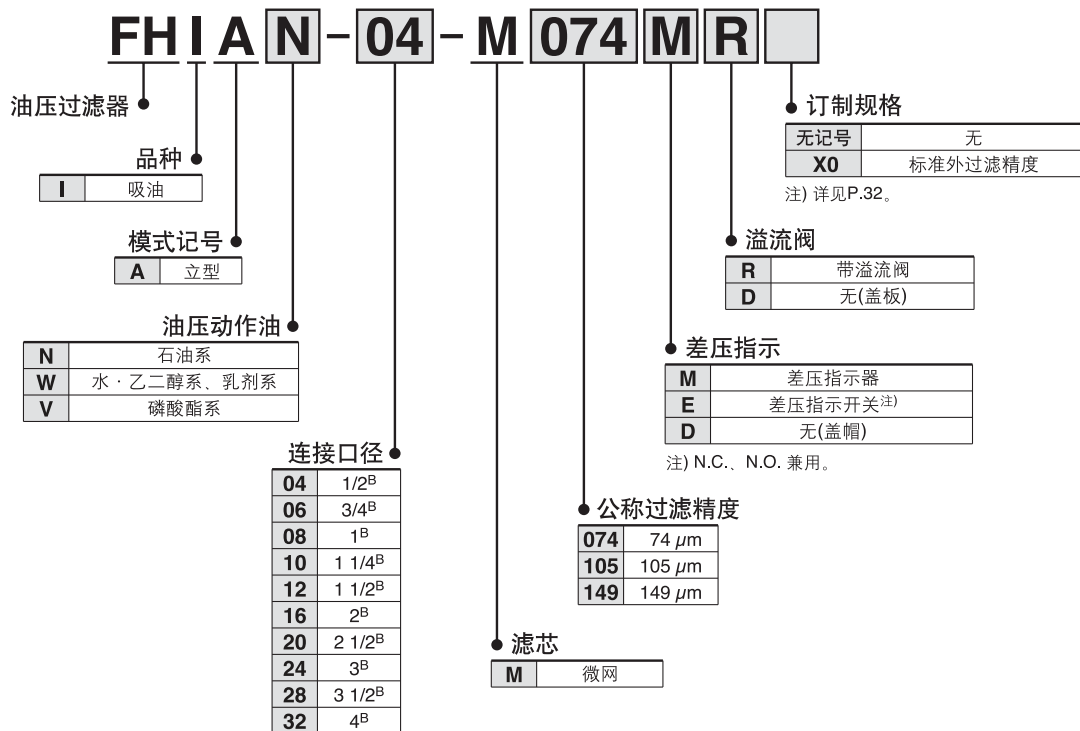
FH I A N - 04 - M 074 M R

油压过滤器

品种

| I | 吸油 |
|---|---|

模式记号

| A | 立型 |
|---|---|

油压动作油

| N | 石油系 |
|---|---|
| W | 水・乙二醇系、乳剂系 |
| V | 磷酸酯系 |

连接口径

| 04 | 1/2$^B$ |
|---|---|
| 06 | 3/4$^B$ |
| 08 | 1$^B$ |
| 10 | 1 1/4$^B$ |
| 12 | 1 1/2$^B$ |
| 16 | 2$^B$ |
| 20 | 2 1/2$^B$ |
| 24 | 3$^B$ |
| 28 | 3 1/2$^B$ |
| 32 | 4$^B$ |

滤芯

| M | 微网 |
|---|---|

公称过滤精度

| 074 | 74 $\mu$m |
|---|---|
| 105 | 105 $\mu$m |
| 149 | 149 $\mu$m |

差压指示

| M | 差压指示器 |
|---|---|
| E | 差压指示开关$^{注)}$ |
| D | 无(盖帽) |

注) N.C.、N.O. 兼用。

溢流阀

| R | 带溢流阀 |
|---|---|
| D | 无(盖板) |

订制规格

| 无记号 | 无 |
|---|---|
| X0 | 标准外过滤精度 |

注) 详见P.32。